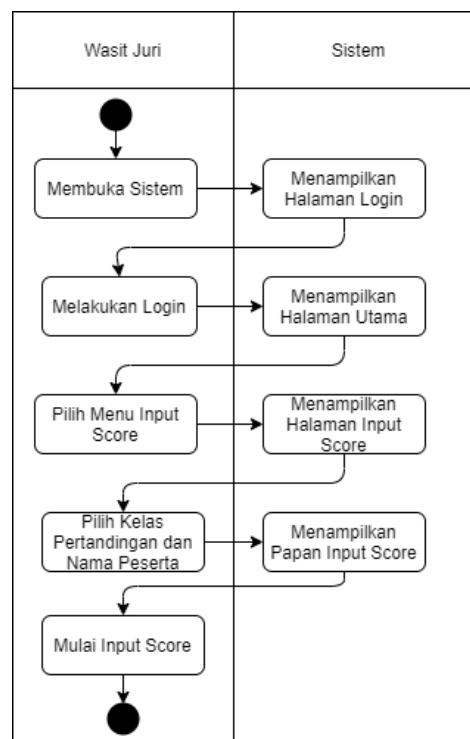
| Wasit Juri | Sistem |
|---|---|
| Membuka Sistem | Menampilkan Halaman Login |
| Melakukan Login | Menampilkan Halaman Utama |
| Pilih Menu Input Score | Menampilkan Halaman Input Score |
| Pilih Kelas Pertandingan dan Nama Peserta | Menampilkan Papan Input Score |
| Mulai Input Score | |